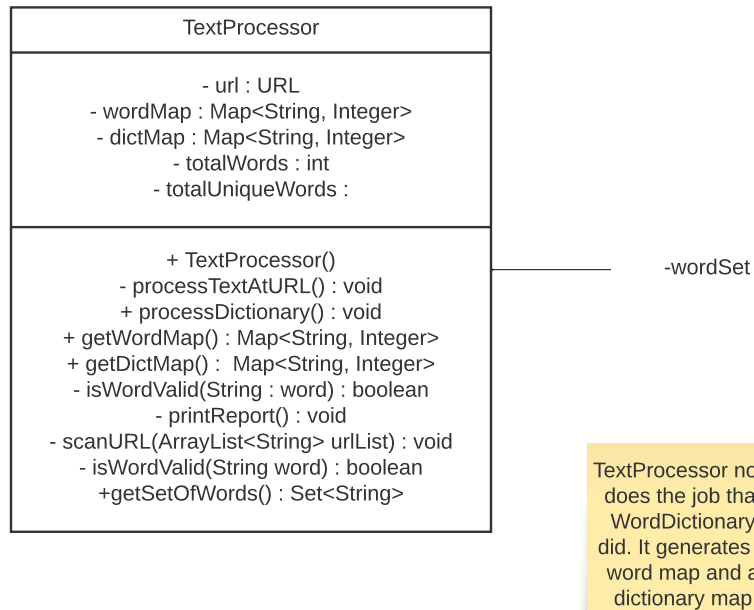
TextProcessor

- url : URL
- wordMap : Map<String, Integer>
- dictMap : Map<String, Integer>
- totalWords : int
- totalUniqueWords :

+ TextProcessor()
- processTextAtURL() : void
+ processDictionary() : void
+ getWordMap() : Map<String, Integer>
+ getDictMap() : Map<String, Integer>
- isWordValid(String : word) : boolean
- printReport() : void
- scanURL(ArrayList<String> urlList) : void
- isWordValid(String word) : boolean
+getSetOfWords() : Set<String>

-wordSet

TextProcessor no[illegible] does the job tha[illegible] WordDictionary did. It generates word map and a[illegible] dictionary map